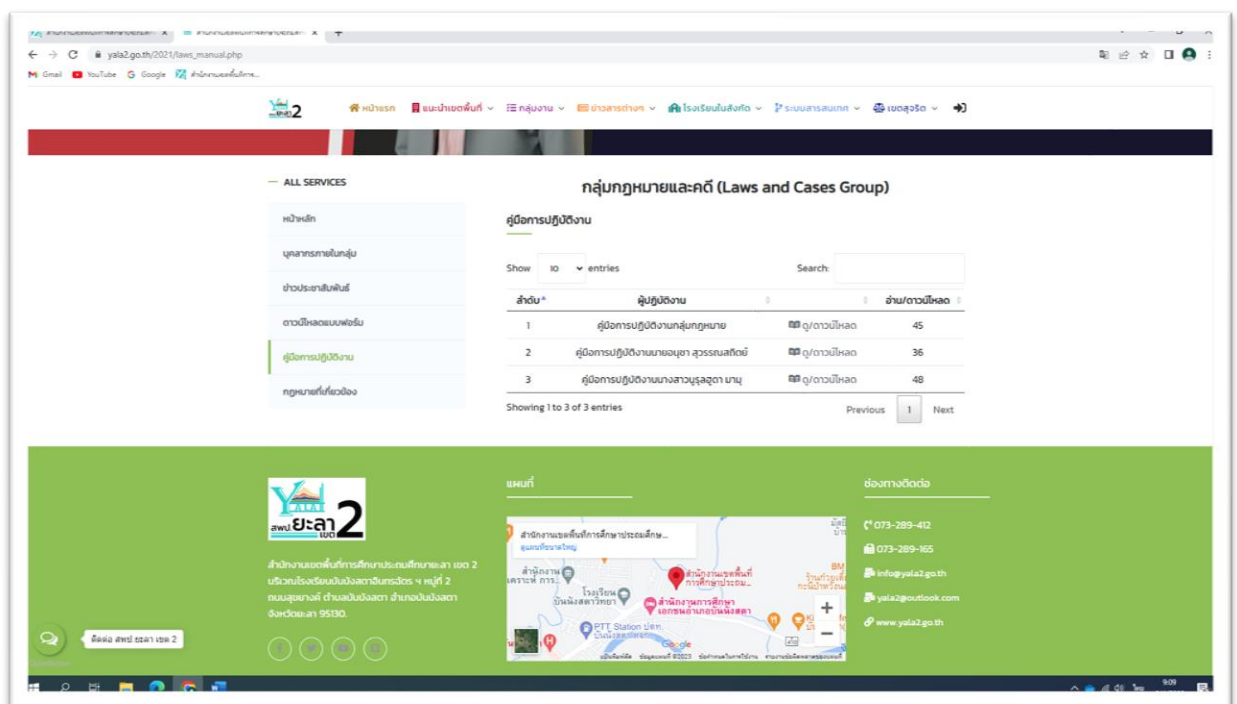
yala2.go.th/2021/laws_manual.php

Gmail YouTube Google สำนักงานเขตพื้นที่การ...

ยะลา 2 หน้าแรก แนะนำเขตพื้นที่ กลุ่มงาน ข่าวสารต่างๆ โรงเรียนในสังกัด ระบบสารสนเทศ เขตสุจริต

— ALL SERVICES

หน้าหลัก

บุคลากรภายในกลุ่ม

ข่าวประชาสัมพันธ์

ดาวน์โหลดแบบฟอร์ม

คู่มือการปฏิบัติงาน

กฎหมายที่เกี่ยวข้อง

กลุ่มกฎหมายและคดี (Laws and Cases Group)

คู่มือการปฏิบัติงาน

Show 10 entries Search:

| ลำดับ | คู่ปฏิบัติงาน | | อ่าน/ดาวน์โหลด |
|---|---|---|---|
| 1 | คู่มือการปฏิบัติงานกลุ่มกฎหมาย | ดู/ดาวน์โหลด | 45 |
| 2 | คู่มือการปฏิบัติงานนายอนุชา สุวรรณสถิตย์ | ดู/ดาวน์โหลด | 36 |
| 3 | คู่มือการปฏิบัติงานนางสาวนุรลฮูดา มามุ | ดู/ดาวน์โหลด | 48 |

Showing 1 to 3 of 3 entries Previous 1 Next

สพป. ยะลา เขต 2

สำนักงานเขตพื้นที่การศึกษาประถมศึกษายะลา เขต 2 บริเวณโรงเรียนบันนังสตาอินทรฉัตร ฯ หมู่ที่ 2 ถนนสุขยางค์ ตำบลบันนังสตา อำเภอบันนังสตา จังหวัดยะลา 95130.

แผนที่

สำนักงานเขตพื้นที่การศึกษาประถมศึกษ...
ดูแผนที่ขนาดใหญ่
สำนักงานเขตพื้นที่การศึกษาประถม...
โรงเรียนบันนังสตาวิทยา
สำนักงานการศึกษาเอกชนอำเภอบันนังสตา
PTT Station
Google

ช่องทางติดต่อ

073-289-412
073-289-165
info@yala2.go.th
yala2@outlook.com
www.yala2.go.th

ติดต่อ สพป. ยะลา เขต 2

9:09